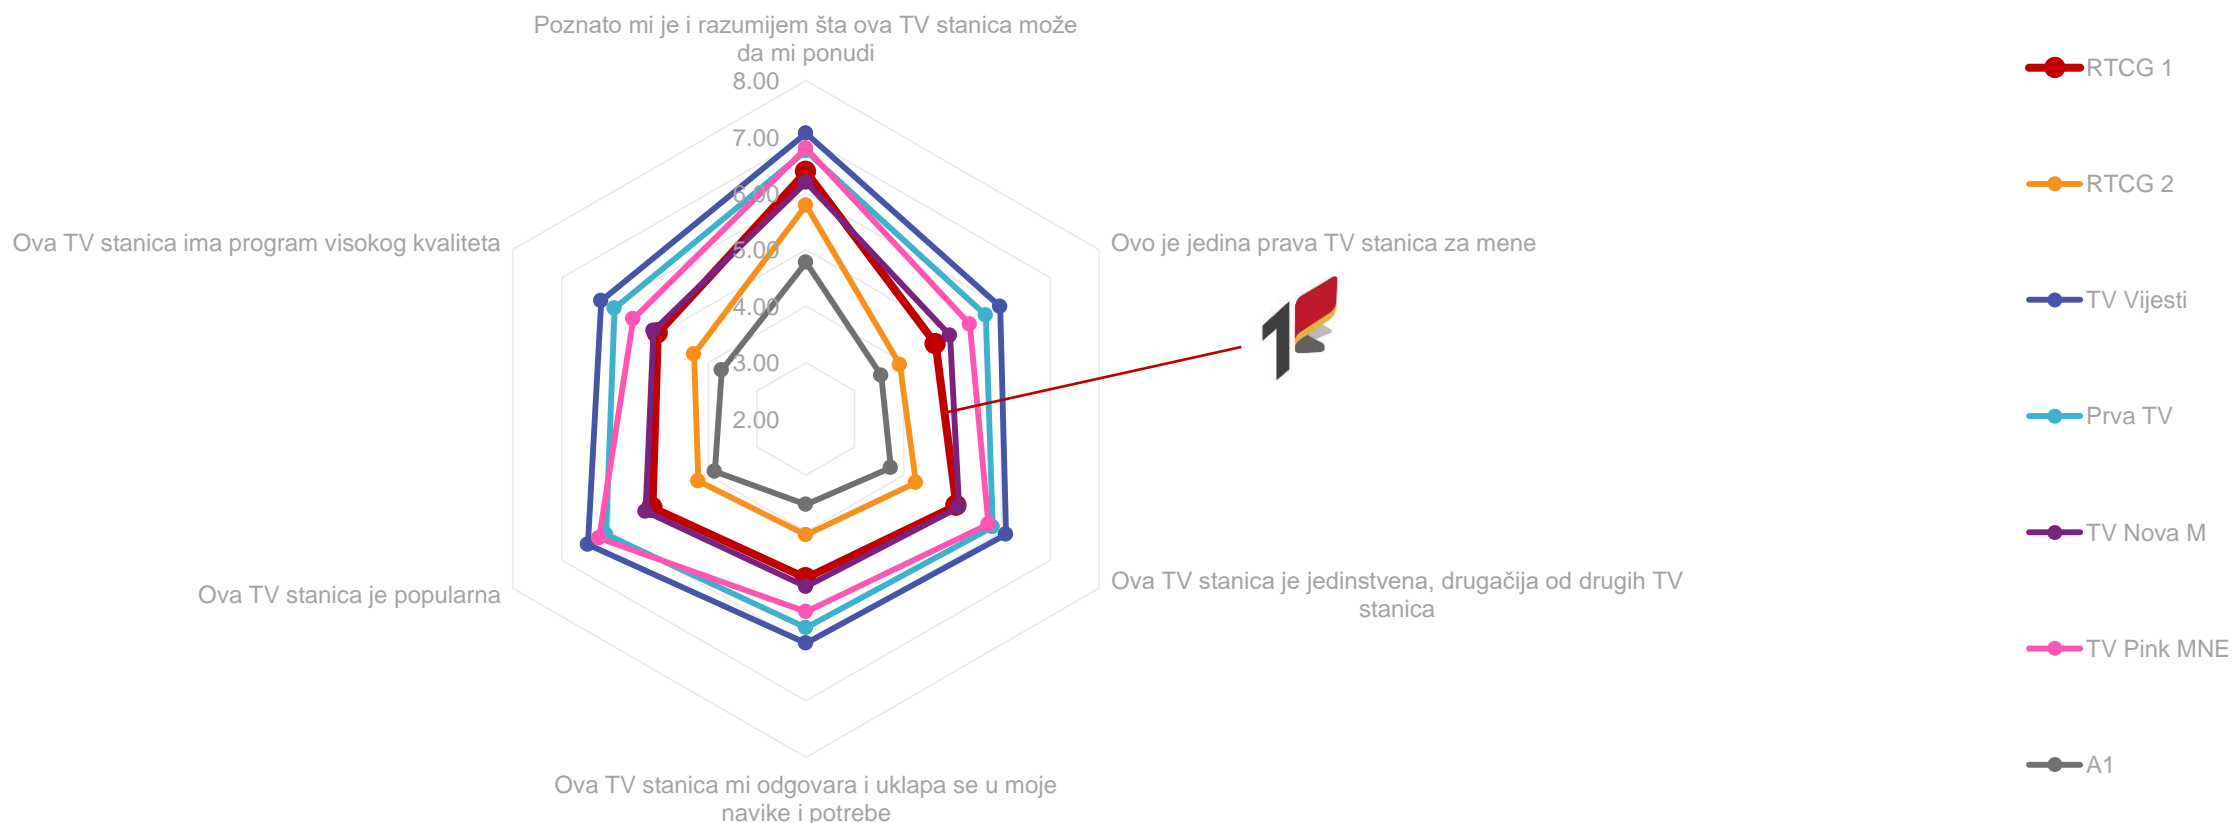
Poznato mi je i razumijem šta ova TV stanica može da mi ponudi

8.00
7.00
6.00
5.00
4.00
3.00
2.00

Ovo je jedina prava TV stanica za mene

Ova TV stanica je jedinstvena, drugačija od drugih TV stanica

Ova TV stanica mi odgovara i uklapa se u moje navike i potrebe

Ova TV stanica je popularna

Ova TV stanica ima program visokog kvaliteta

RTCG 1
RTCG 2
TV Vijesti
Prva TV
TV Nova M
TV Pink MNE
A1